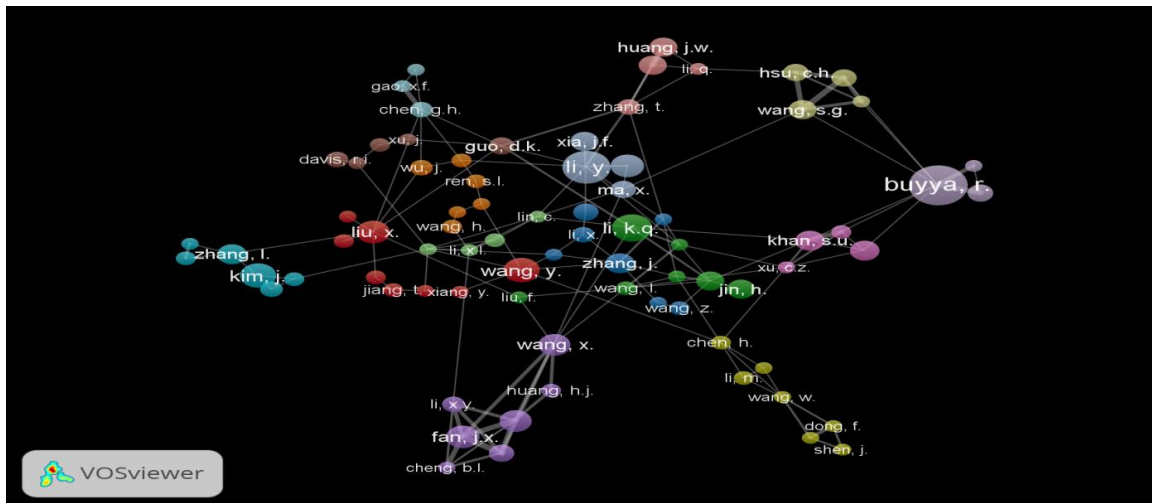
huang, j.w.
li, q.
hsu, c.h.
gao, x.f.
zhang, t.
wang, s.g.
chen, g.h.
xu, j.
guo, d.k.
xia, j.f.
davis, r.j.
wu, j.
li, y.
buyya, r.
ren, s.l.
ma, x.
lin, c.
wang, h.
li, k.q.
liu, x.
li, x.
khan, s.u.
zhang, l.
li, x.l.
kim, j.
wang, y.
zhang, j.
xu, c.z.
jin, h.
jiang, t.
xiang, y.
wang, l.
liu, f.
wang, z.
wang, x.
chen, h.
li, m.
huang, h.j.
wang, w.
li, x.y.
dong, f.
fan, j.x.
shen, j.
cheng, b.l.
VOSviewer